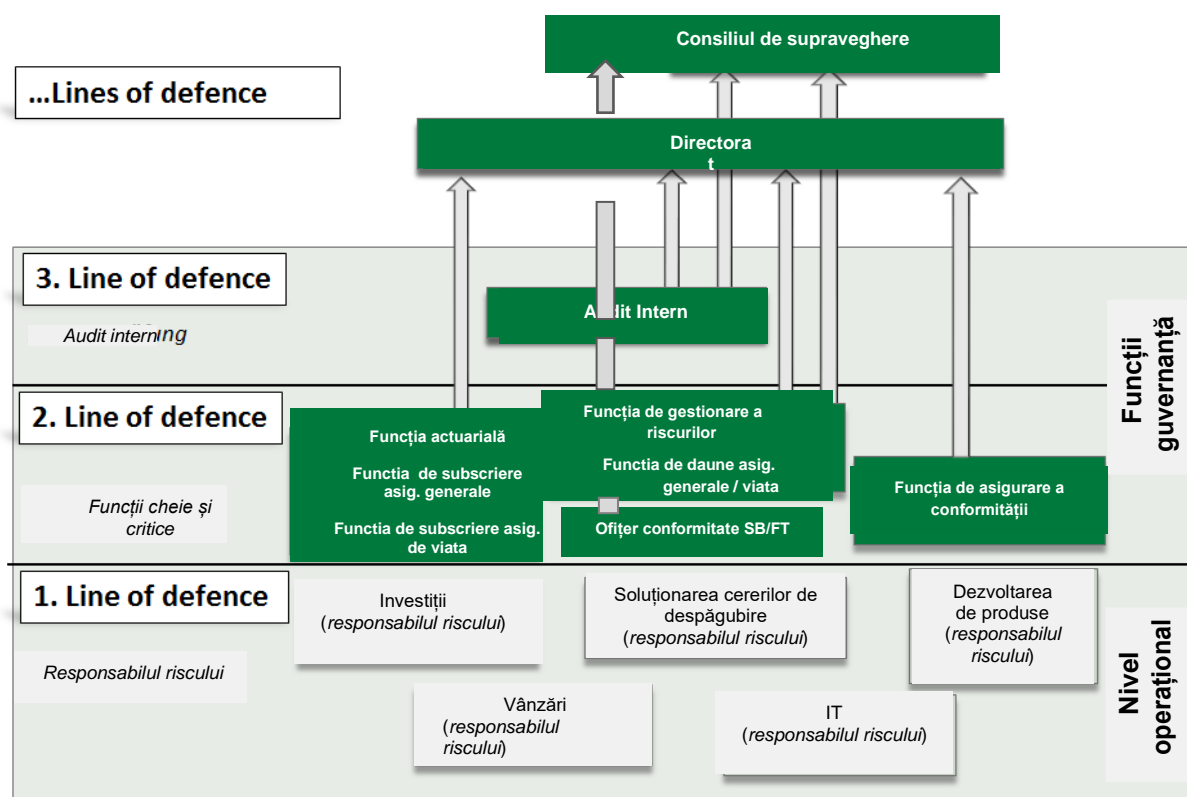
Consiliul de supraveghere

...Lines of defence

Directora
t

3. Line of defence

Audit interning

Audit Intern

Funcții guvernanță

2. Line of defence

Funcția actuarială

Functia de subscriere asig. generale

Functia de subscriere asig. de viata

Funcția de gestionare a riscurilor

Functia de daune asig. generale / viata

Ofițer conformitate SB/FT

Funcția de asigurare a conformității

Funcții cheie și critice

1. Line of defence

Investiții (responsabilul riscului)

Soluționarea cererilor de despăgubire (responsabilul riscului)

Dezvoltarea de produse (responsabilul riscului)

Responsabilul riscului

Vânzări (responsabilul riscului)

IT (responsabilul riscului)

Nivel operațional